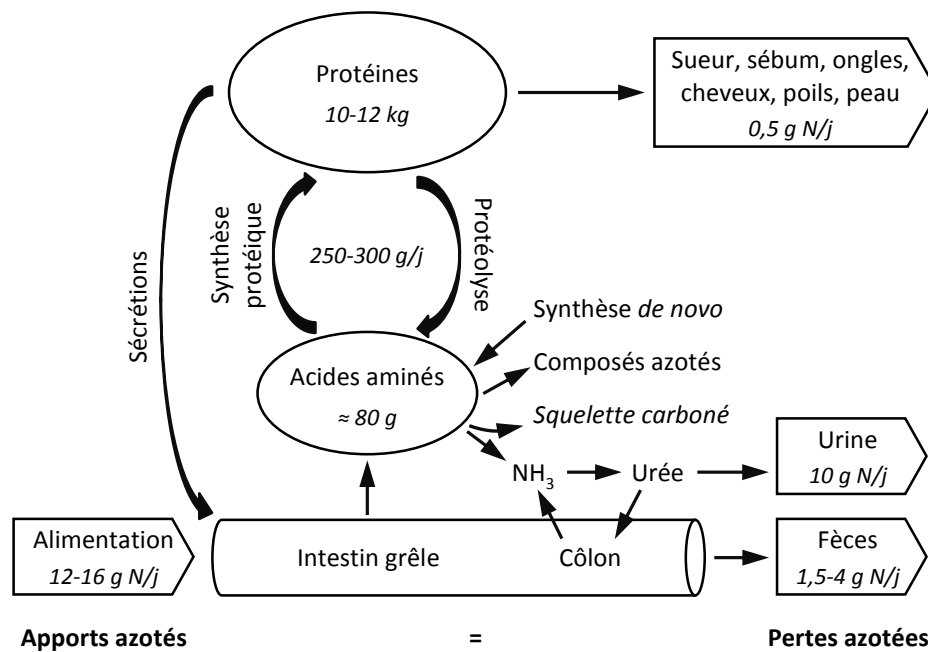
Protéines
10-12 kg

Sueur, sébum, ongles, cheveux, poils, peau
0,5 g N/j

Sécrétions

Synthèse protéique

250-300 g/j

Protéolyse

Synthèse de novo

Acides aminés
≈ 80 g

Composés azotés

Squelette carboné

Urine
10 g N/j

$NH_3$

Urée

Alimentation
12-16 g N/j

Intestin grêle

Côlon

Fèces
1,5-4 g N/j

Apports azotés = Pertes azotées